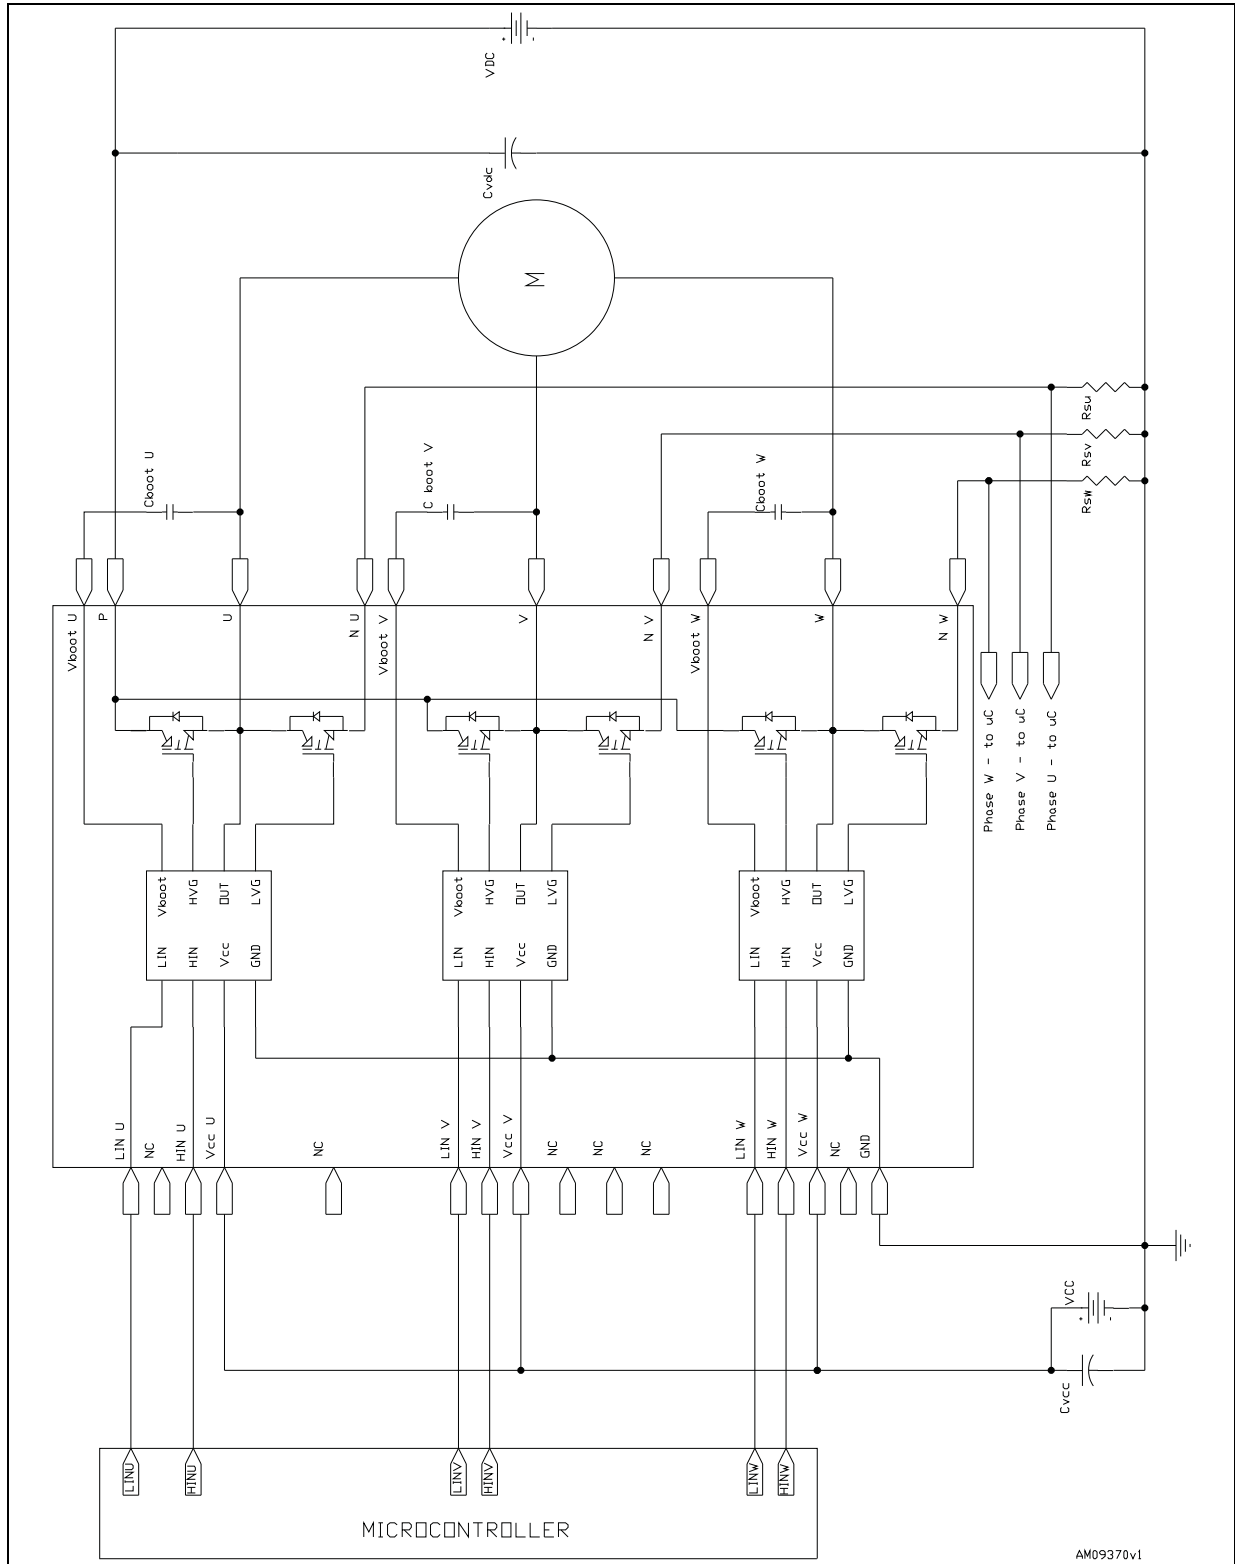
VDC

Cvdc

M

Rsu

Rsv

Rsw

Cboot U

C boot V

Cboot W

Vboot U

P

U

N U

Vboot V

V

N V

Vboot W

W

N W

Phase W - to uC

Phase V - to uC

Phase U - to uC

Vboot HVG OUT LVG

LIN HIN Vcc GND

Vboot HVG OUT LVG

LIN HIN Vcc GND

Vboot HVG OUT LVG

LIN HIN Vcc GND

LIN U

NC

HIN U

Vcc U

NC

LIN V

HIN V

Vcc V

NC

NC

NC

LIN W

HIN W

Vcc W

NC

GND

VCC

Cvcc

LINU

HINU

LINV

HINV

LINW

HINW

MICROCONTROLLER

AM09370v1